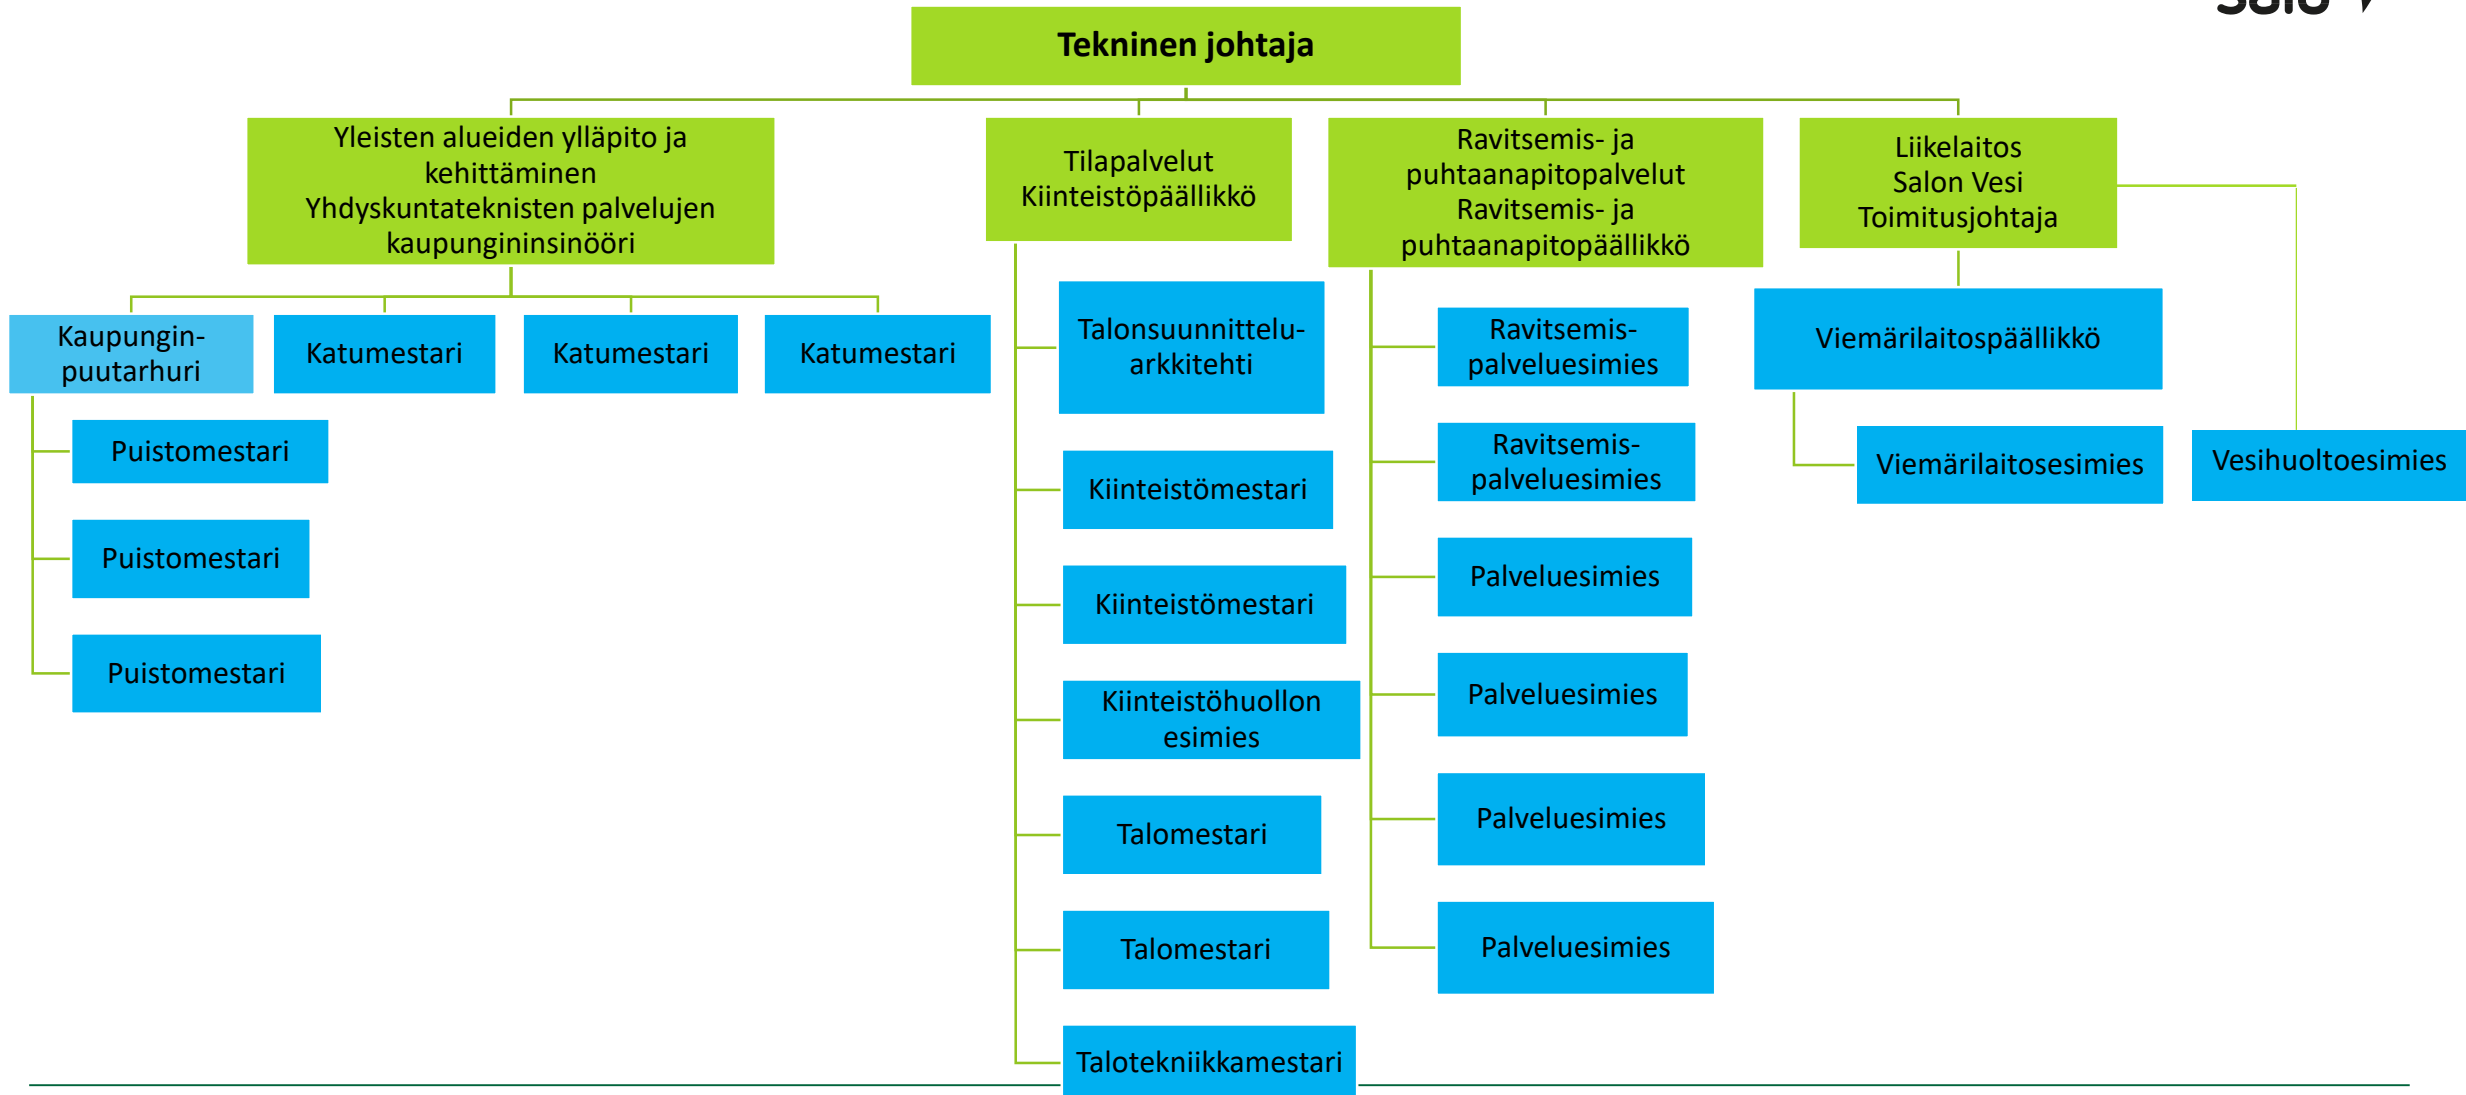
Tekninen johtaja

Yleisten alueiden ylläpito ja kehittäminen
Yhdyskuntateknisten palvelujen kaupungininsinööri

Tilapalvelut
Kiinteistöpäällikkö

Ravitsemis- ja puhtaanapitopalvelut
Ravitsemis- ja puhtaanapitopäällikkö

Liikelaitos
Salon Vesi
Toimitusjohtaja

Kaupungin-puutarhuri

Katumestari

Katumestari

Katumestari

Puistomestari

Puistomestari

Puistomestari

Talonsuunnittelu-arkkitehti

Kiinteistömestari

Kiinteistömestari

Kiinteistöhuollon esimies

Talomestari

Talomestari

Talotekniikkamestari

Ravitsemis-palveluesimies

Ravitsemis-palveluesimies

Palveluesimies

Palveluesimies

Palveluesimies

Palveluesimies

Viemärilaitospäällikkö

Viemärilaitosesimies

Vesihuoltoesimies